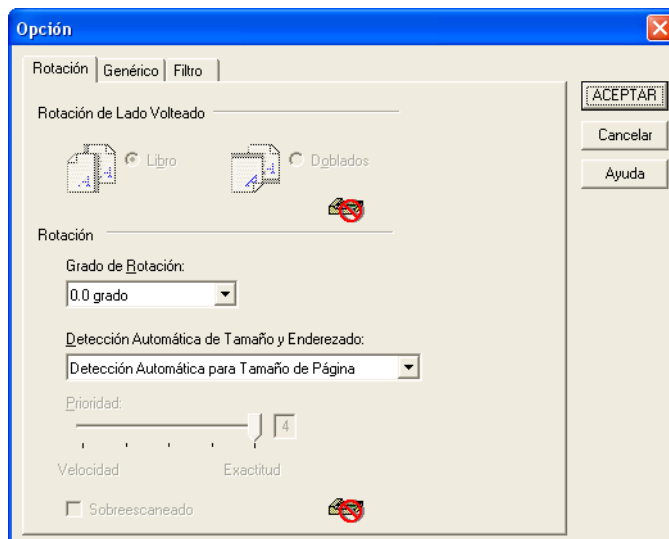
Opción

Rotación | Genérico | Filtro

Rotación de Lado Volteado

Libro

Doblados

Rotación

Grado de Rotación:

0.0 grado

Detección Automática de Tamaño y Enderezado:

Detección Automática para Tamaño de Página

Prioridad:

4

Velocidad

Exactitud

Sobreescaneado

ACEPTAR

Cancelar

Ayuda